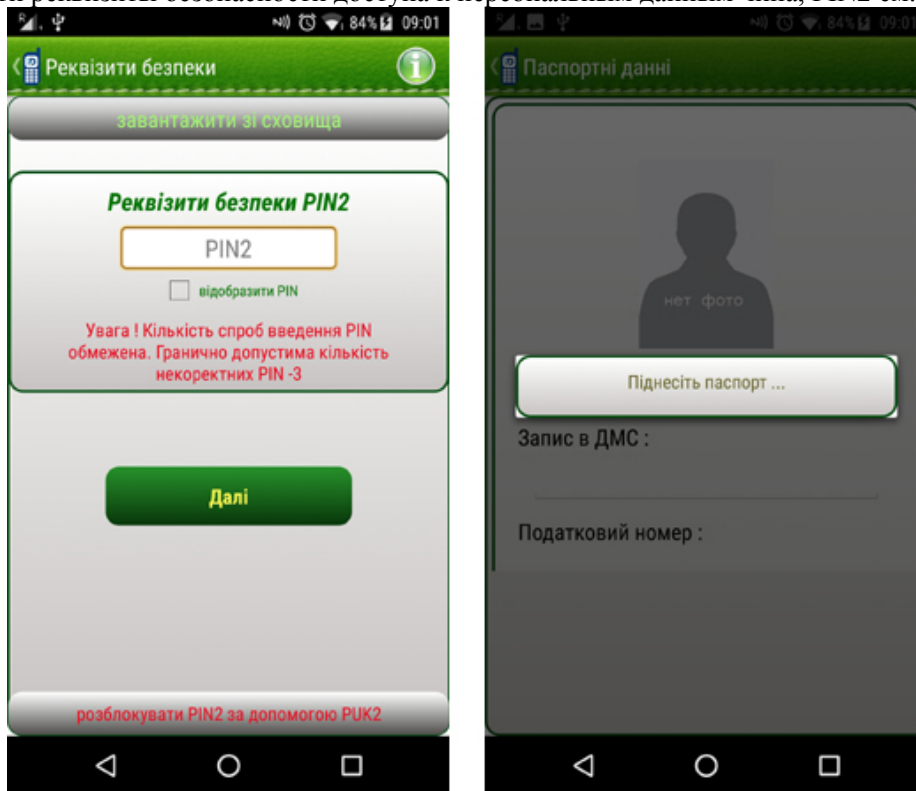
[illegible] реквізиты безпеки доступа к персональним даним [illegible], PIN2 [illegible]

84% 09:01

Реквізити безпеки

завантажити зі сховища

Реквізити безпеки PIN2

PIN2

відобразити PIN

Увага ! Кількість спроб введення PIN обмежена. Гранично допустима кількість некоректних PIN -3

Далі

розблокувати PIN2 за допомогою PUK2

84% 09:01

Паспортні данні

нет фото

Піднесіть паспорт ...

Запис в ДМС :

Податковий номер :